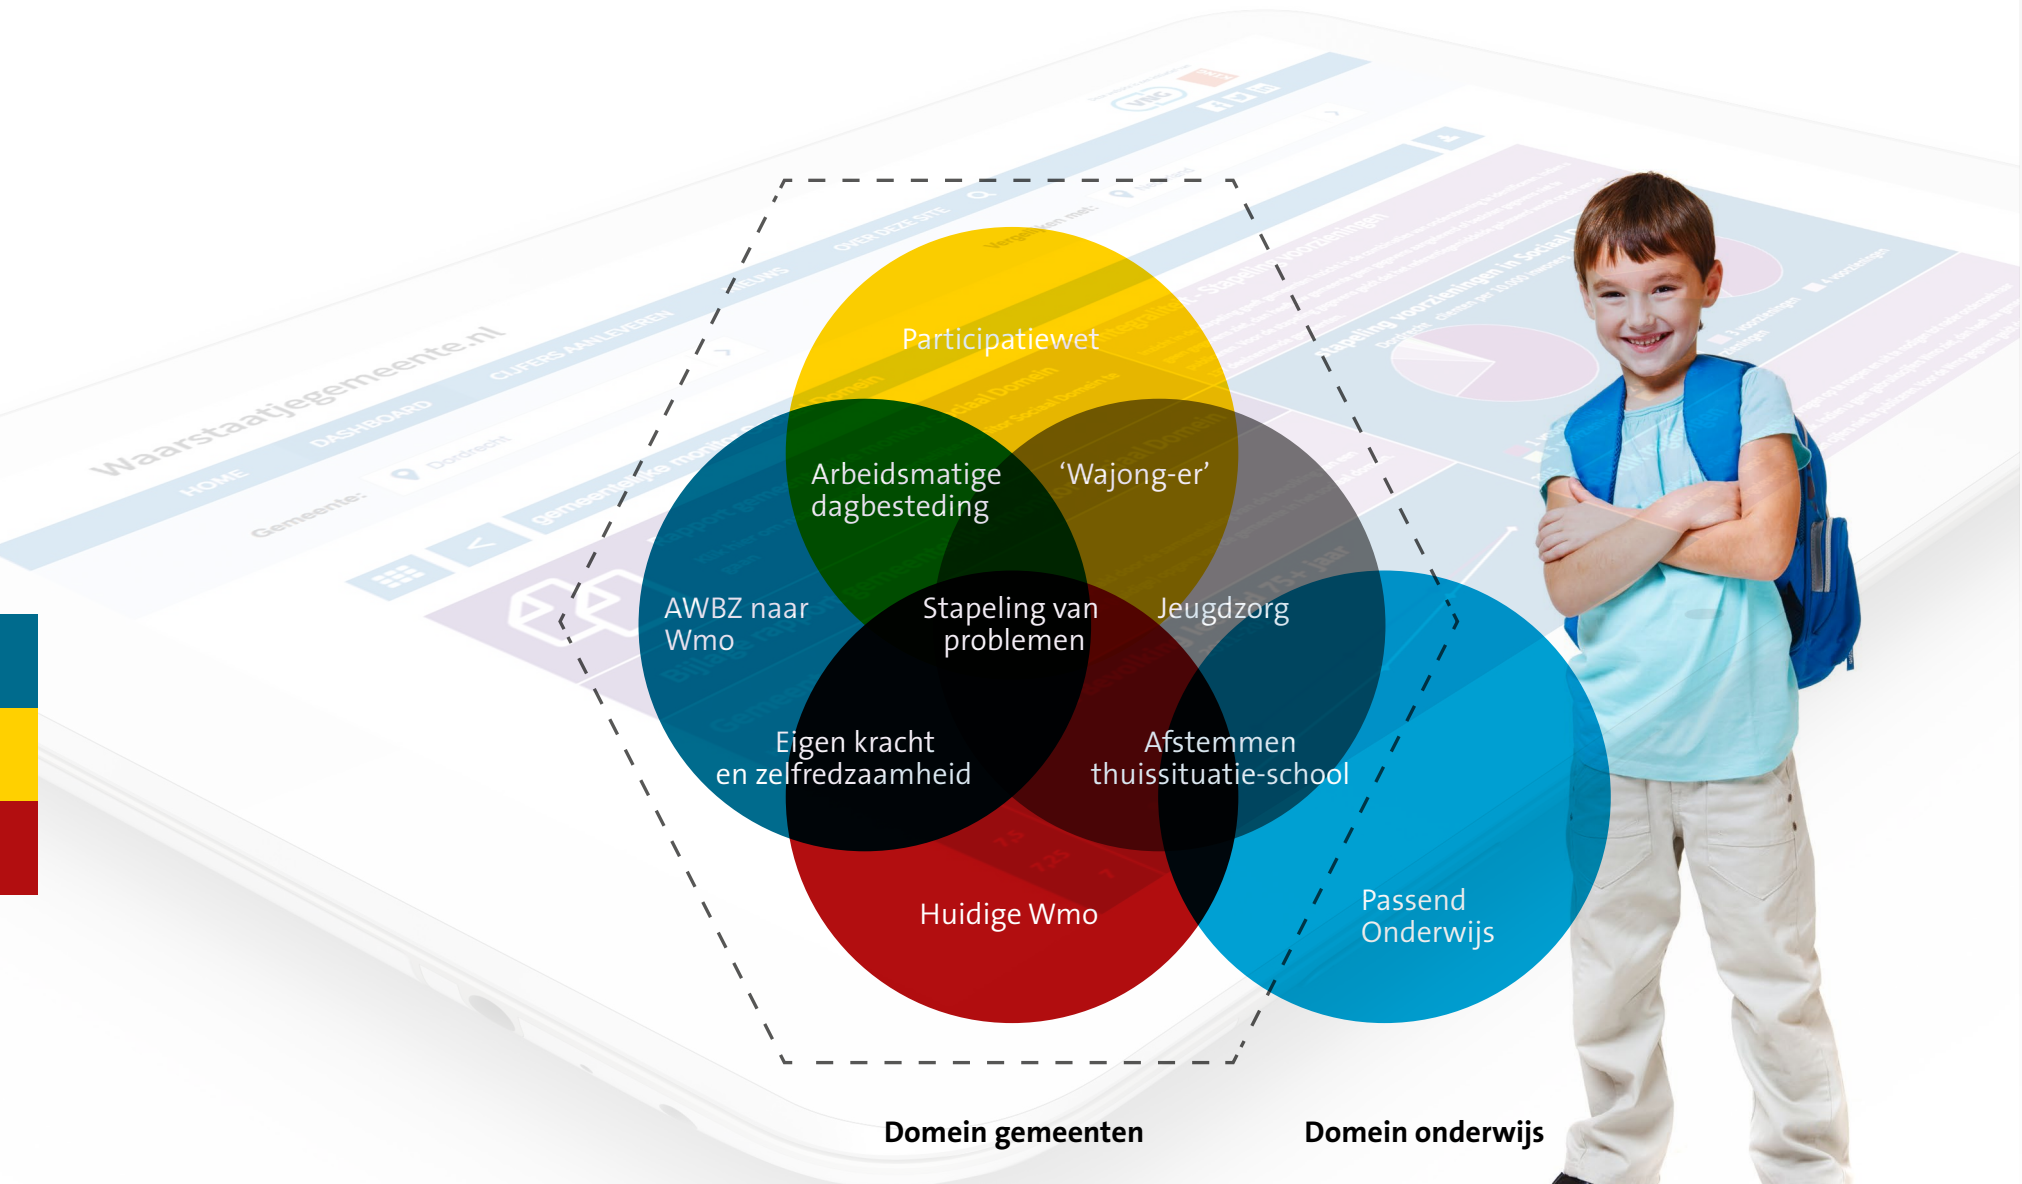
Waarstaatjegemeente.nl

HOME DASHBOARD CIJFERS AANLEVEREN NIEUWS OVER DEZE SITE

Gemeente: Dordrecht

Participatiewet

Arbeidsmatige dagbesteding

'Wajong-er'

AWBZ naar Wmo

Stapeling van problemen

Jeugdzorg

Eigen kracht en zelfredzaamheid

Afstemmen thuissituatie-school

Huidige Wmo

Passend Onderwijs

Domein gemeenten

Domein onderwijs